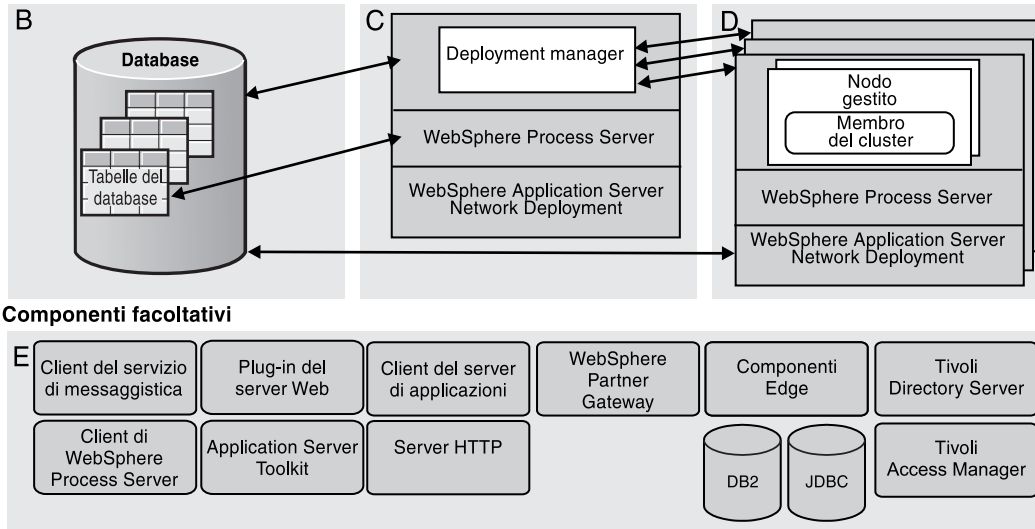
B

Database

Tabelle del database

C

Deployment manager

WebSphere Process Server

WebSphere Application Server Network Deployment

D

Nodo gestito

Membro del cluster

WebSphere Process Server

WebSphere Application Server Network Deployment

Componenti facoltativi

E

Client del servizio di messaggistica

Plug-in del server Web

Client del server di applicazioni

WebSphere Partner Gateway

Componenti Edge

Tivoli Directory Server

Client di WebSphere Process Server

Application Server Toolkit

Server HTTP

DB2

JDBC

Tivoli Access Manager